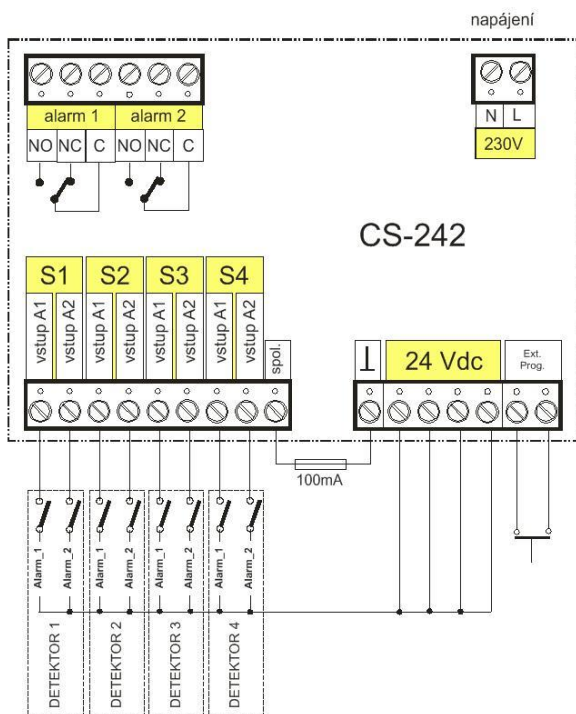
napájení

alarm 1
alarm 2
NO NC C NO NC C

N L
230V

CS-242

S1
S2
S3
S4
vstup A1
vstup A2
vstup A1
vstup A2
vstup A1
vstup A2
vstup A1
vstup A2
spol.

⊥
24 Vdc
Ext. Prog.

100mA

Alarm_1
Alarm_2
Alarm_1
Alarm_2
Alarm_1
Alarm_2
Alarm_1
Alarm_2

DETEKTOR 1
DETEKTOR 2
DETEKTOR 3
DETEKTOR 4